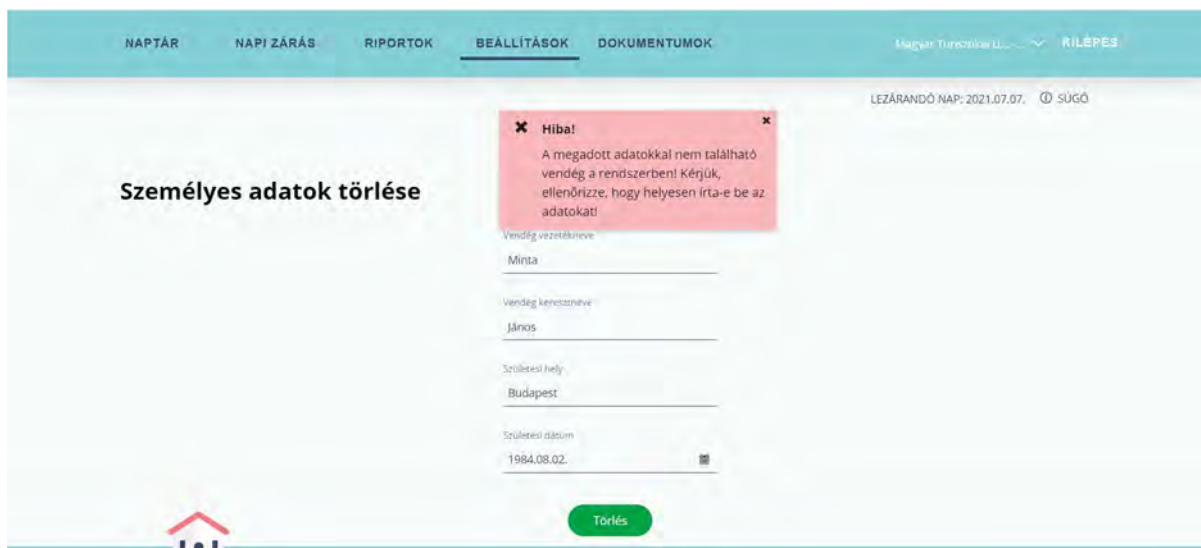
NAPTÁR NAPI ZÁRÁS RIPORTOK BEÁLLÍTÁSOK DOKUMENTUMOK

Magyar Turisztikai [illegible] KILÉPÉS

LEZÁRANDÓ NAP: 2021.07.07. ⓘ SÚGÓ

Személyes adatok törlése

✖ Hiba!
A megadott adatokkal nem található vendég a rendszerben! Kérjük, ellenőrizze, hogy helyesen írta-e be az adatokat!

Vendég vezetékneve
Minta

Vendég keresztneve
János

Születési hely
Budapest

Születési dátum
1984.08.02.

Törlés